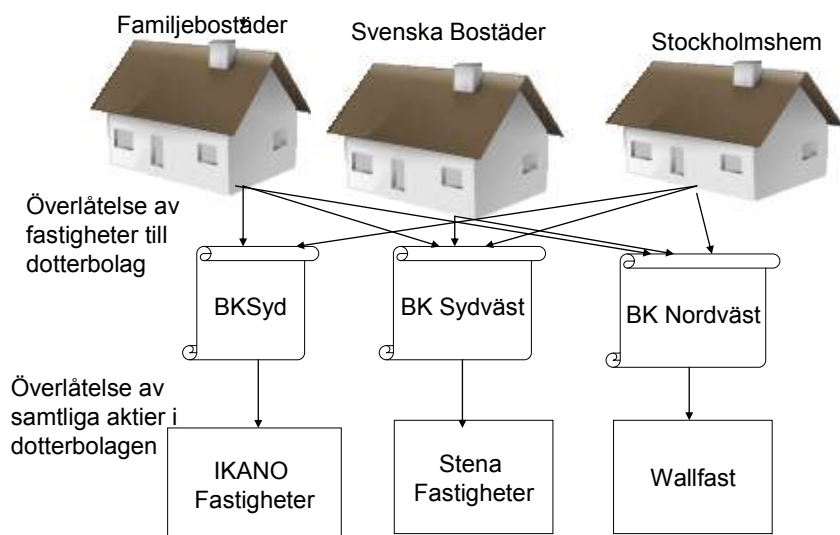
Familjebostäder

Svenska Bostäder

Stockholmshem

Överlåtelse av fastigheter till dotterbolag

BKSyd

BK Sydväst

BK Nordväst

Överlåtelse av samtliga aktier i dotterbolagen

IKANO Fastigheter

Stena Fastigheter

Wallfast